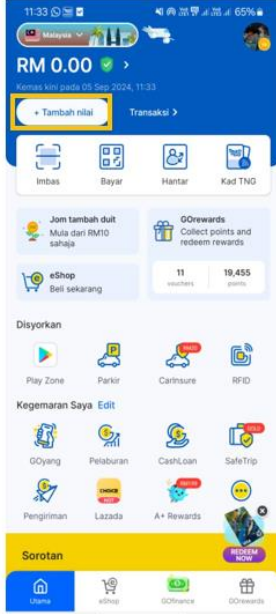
11:33
65%

Malaysia

RM 0.00

Kemas kini pada 05 Sep 2024, 11:33

+ Tambah nilai

Transaksi >

Imbas

Bayar

Hantar

Kad TNG

Jom tambah duit
Mula dari RM10 sahaja

GOrewards
Collect points and redeem rewards

eShop
Beli sekarang

11
vouchers

19,455
points

Disyorkan

Play Zone

Parkir

CarInsure

RFID

Kegemaran Saya Edit

GOyang

Pelaburan

CashLoan

SafeTrip

Pengiriman

Lazada

A+ Rewards

REDEEM NOW

Sorotan

Utama

eShop

GOfinance

GOrewards